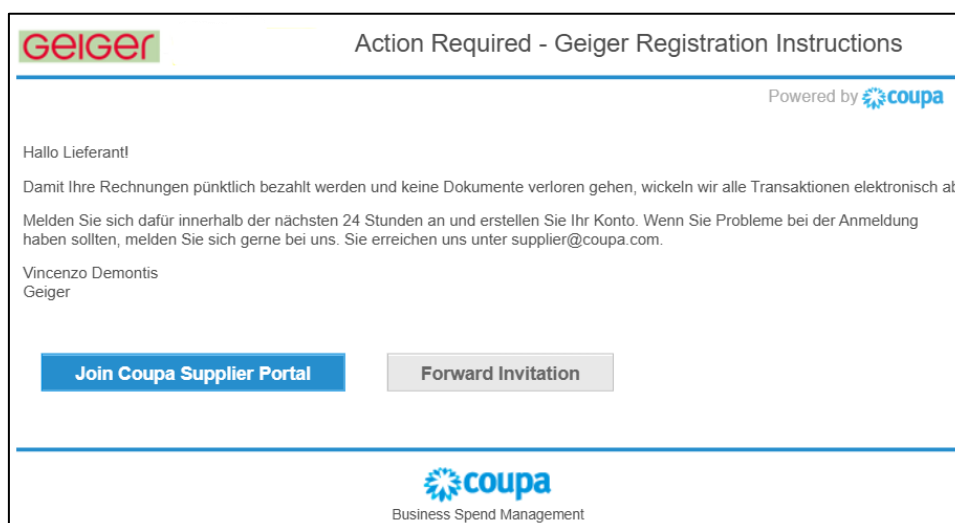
GEIGER

Action Required - Geiger Registration Instructions

Powered by coupa

Hallo Lieferant!

Damit Ihre Rechnungen pünktlich bezahlt werden und keine Dokumente verloren gehen, wickeln wir alle Transaktionen elektronisch ab

Melden Sie sich dafür innerhalb der nächsten 24 Stunden an und erstellen Sie Ihr Konto. Wenn Sie Probleme bei der Anmeldung haben sollten, melden Sie sich gerne bei uns. Sie erreichen uns unter supplier@coupa.com.

Vincenzo Demontis
Geiger

Join Coupa Supplier Portal

Forward Invitation

coupa
Business Spend Management